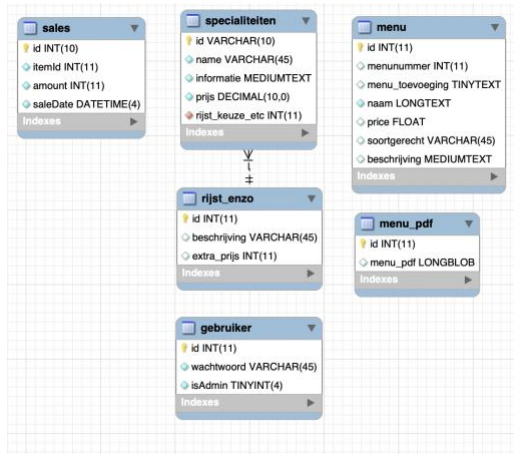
sales
id INT(10)
itemId INT(11)
amount INT(11)
saleDate DATETIME(4)
Indexes

specialiteiten
id VARCHAR(10)
name VARCHAR(45)
informatie MEDIUMTEXT
prijs DECIMAL(10,0)
rijst_keuze_etc INT(11)
Indexes

menu
id INT(11)
menunummer INT(11)
menu_toevoeging TINYTEXT
naam LONGTEXT
price FLOAT
soortgerecht VARCHAR(45)
beschrijving MEDIUMTEXT
Indexes

rijst_enzo
id INT(11)
beschrijving VARCHAR(45)
extra_prijs INT(11)
Indexes

menu_pdf
id INT(11)
menu_pdf LONGBLOB
Indexes

gebruiker
id INT(11)
wachtwoord VARCHAR(45)
isAdmin TINYINT(4)
Indexes